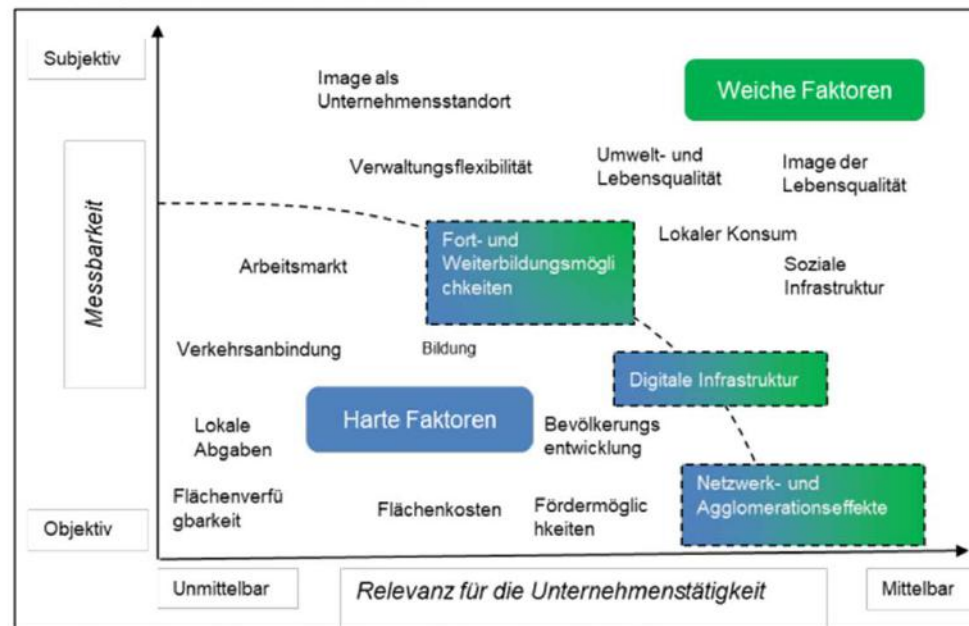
Subjektiv

Messbarkeit

Objektiv

Image als Unternehmensstandort

Weiche Faktoren

Verwaltungsflexibilität

Umwelt- und Lebensqualität

Image der Lebensqualität

Fort- und Weiterbildungsmöglichkeiten

Lokaler Konsum

Arbeitsmarkt

Soziale Infrastruktur

Verkehrsanbindung

Bildung

Digitale Infrastruktur

Lokale Abgaben

Harte Faktoren

Bevölkerungsentwicklung

Flächenverfügbarkeit

Flächenkosten

Fördermöglichkeiten

Netzwerk- und Agglomerationseffekte

Unmittelbar

Relevanz für die Unternehmenstätigkeit

Mittelbar